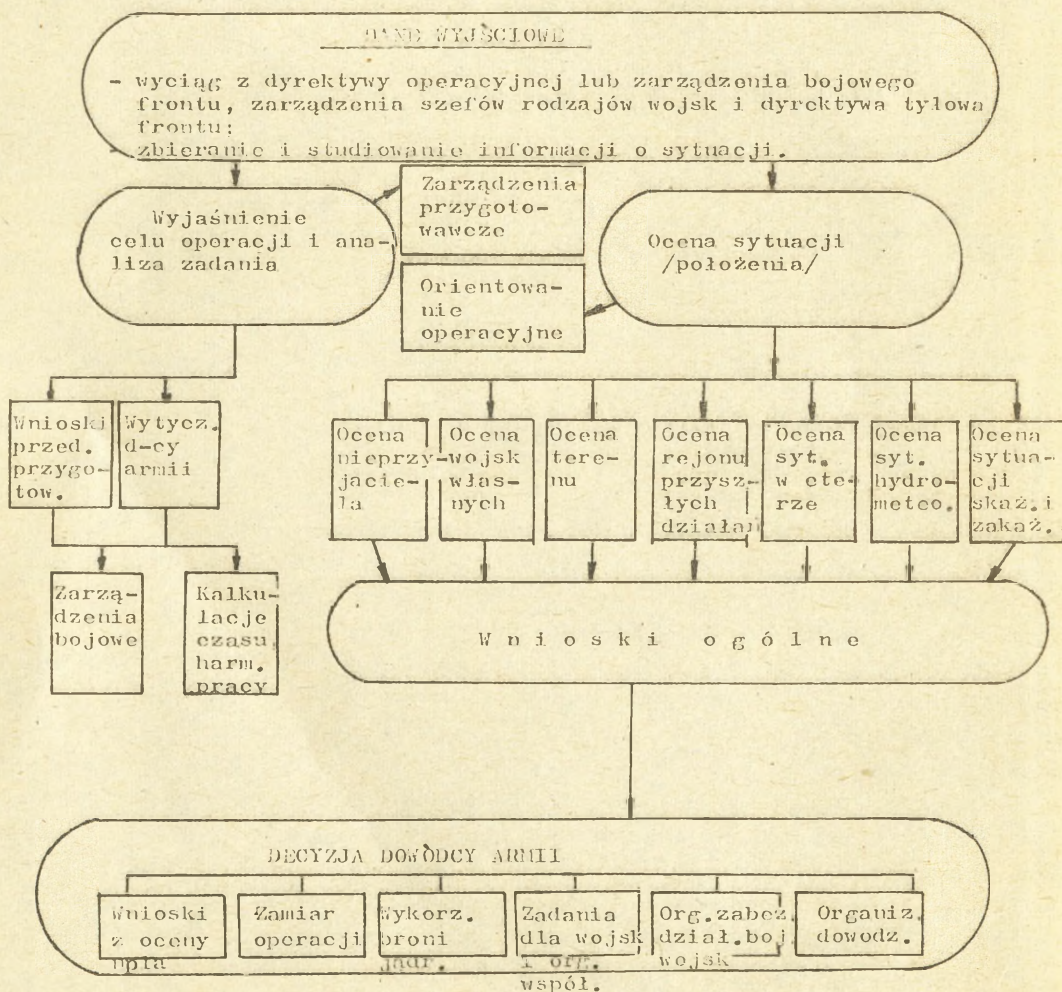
DANE WYJŚCIOWE

- wyciąg z dyrektywy operacyjnej lub zarządzenia bojowego frontu, zarządzenia szefów rodzajów wojsk i dyrektywa tyłowa frontu;
- zbieranie i studiowanie informacji o sytuacji.

Wyjaśnienie celu operacji i analiza zadania

Zarządzenia przygotowawcze

Ocena sytuacji /położenia/

Orientowanie operacyjne

Wnioski przed. przygotow.

Wytycz. d-cy armii

Zarządzenia bojowe

Kalkulacje czasu, harm. pracy

Ocena nieprzyjaciela

Ocena wojsk własnych

Ocena terenu

Ocena rejonu przyszłych działań

Ocena syt. w eterze

Ocena syt. hydrometeo.

Ocena sytuacji skaż. i zakaż.

W n i o s k i o g ó l n e

DECYZJA DOWÓDCY ARMII

Wnioski z oceny npla

Zamiar operacji

Wykorz. broni jądr.

Zadania dla wojsk i org. współ.

Org. zabez. dział. boj. wojsk

Organiz. dowodz.